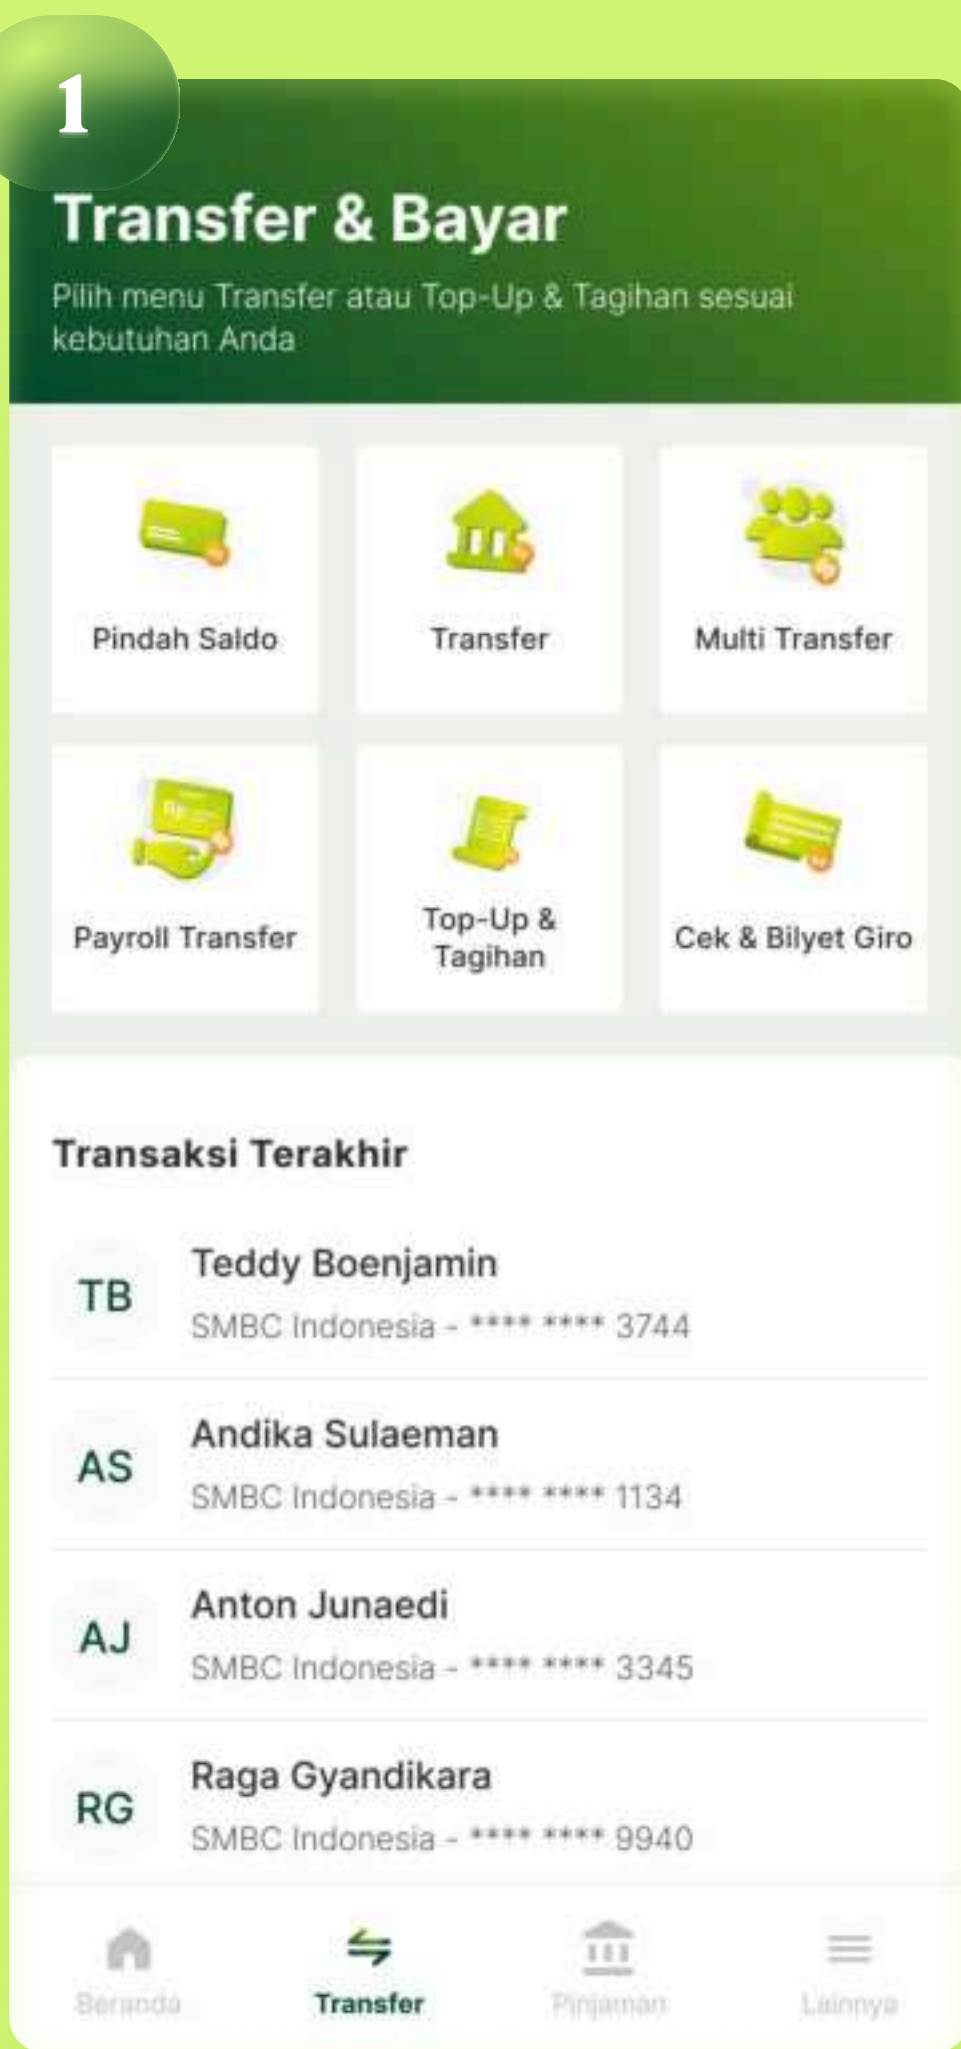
1

Transfer & Bayar

Pilih menu Transfer atau Top-Up & Tagihan sesuai kebutuhan Anda

Pindah Saldo

Transfer

Multi Transfer

Payroll Transfer

Top-Up & Tagihan

Cek & Bilyet Giro

Transaksi Terakhir

TB
Teddy Boenjamin
SMBC Indonesia - **** **** 3744

AS
Andika Sulaeman
SMBC Indonesia - **** **** 1134

AJ
Anton Junaedi
SMBC Indonesia - **** **** 3345

RG
Raga Gyandikara
SMBC Indonesia - **** **** 9940

Beranda

Transfer

Pinjaman

Lainnya